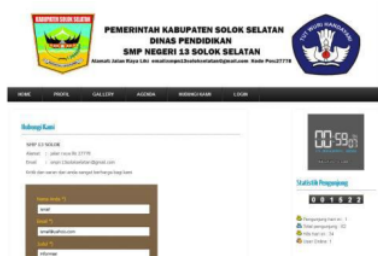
KABUPATEN SOLOK SELATAN

PEMERINTAH KABUPATEN SOLOK SELATAN
DINAS PENDIDIKAN
SMP NEGERI 13 SOLOK SELATAN
Alamat: Jalan Raya Liki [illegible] Kode Pos:27778

TUT WURI HANDAYANI

HOME PROFIL GALLERY AGENDA HUBUNGI KAMI LOGIN

Hubungi Kami

SMP 13 SOLOK
Alamat : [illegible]
Email : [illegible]
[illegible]

Nama Anda *)
email
Email *)
email@yahoo.com
Subjek *)
informasi

00 59

Statistik Pengunjung

0 0 1 5 2 2

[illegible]
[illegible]
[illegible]
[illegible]